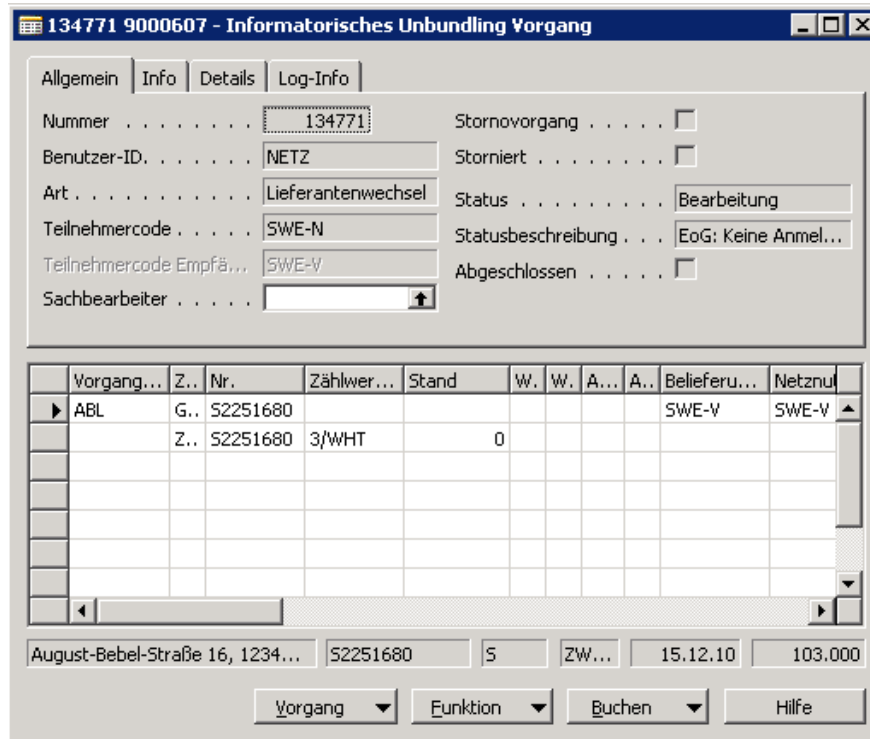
134771 9000607 - Informatorisches Unbundling Vorgang

Allgemein | Info | Details | Log-Info

Nummer . . . . . . . . 134771
Benutzer-ID. . . . . . . NETZ
Art . . . . . . . . . . . Lieferantenwechsel
Teilnehmercode . . . . . SWE-N
Teilnehmercode Empfä... SWE-V
Sachbearbeiter . . . . .

Stornovorgang . . . . .
Storniert . . . . . . . .
Status . . . . . . . . . Bearbeitung
Statusbeschreibung . . . EoG: Keine Anmel...
Abgeschlossen . . . . .

| Vorgang... | Z.. | Nr. | Zählwer... | Stand | W. | W. | A... | A.. | Belieferu... | Netznu |
|---|---|---|---|---|---|---|---|---|---|---|
| ABL | G.. | S2251680 | | | | | | | SWE-V | SWE-V |
| | Z.. | S2251680 | 3/WHT | 0 | | | | | | |

August-Bebel-Straße 16, 1234... | S2251680 | S | ZW... | 15.12.10 | 103.000

Vorgang | Funktion | Buchen | Hilfe